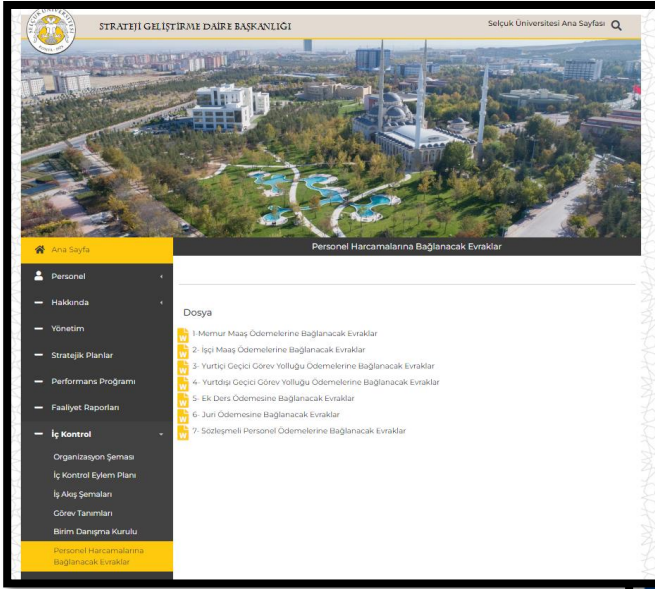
SELÇUK ÜNİVERSİTESİ
STRATEJİ GELİŞTİRME DAİRE BAŞKANLIĞI

Selçuk Üniversitesi Ana Sayfası

Ana Sayfa
Personel
Hakkında
Yönetim
Stratejik Planlar
Performans Programı
Faaliyet Raporları
İç Kontrol
Organizasyon Şeması
İç Kontrol Eylem Planı
İş Akış Şemaları
Görev Tanımları
Birim Danışma Kurulu
Personel Harcamalarına Bağlanacak Evraklar

Personel Harcamalarına Bağlanacak Evraklar

Dosya

1-Memur Maaş Ödemelerine Bağlanacak Evraklar
2- İşçi Maaş Ödemelerine Bağlanacak Evraklar
3- Yurtiçi Geçici Görev Yolluğu Ödemelerine Bağlanacak Evraklar
4- Yurtdışı Geçici Görev Yolluğu Ödemelerine Bağlanacak Evraklar
5- Ek Ders Ödemesine Bağlanacak Evraklar
6- Juri Ödemesine Bağlanacak Evraklar
7- Sözleşmeli Personel Ödemelerine Bağlanacak Evraklar